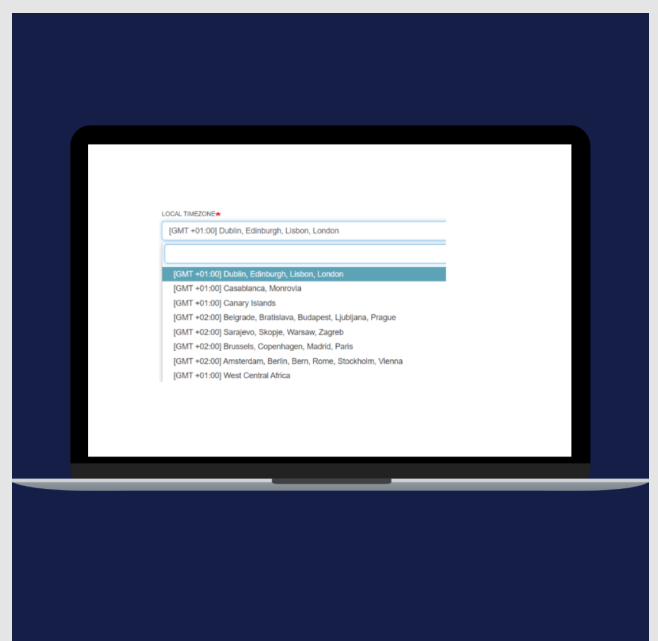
LOCAL TIMEZONE*

[GMT +01:00] Dublin, Edinburgh, Lisbon, London

[GMT +01:00] Dublin, Edinburgh, Lisbon, London
[GMT +01:00] Casablanca, Monrovia
[GMT +01:00] Canary Islands
[GMT +02:00] Belgrade, Bratislava, Budapest, Ljubljana, Prague
[GMT +02:00] Sarajevo, Skopje, Warsaw, Zagreb
[GMT +02:00] Brussels, Copenhagen, Madrid, Paris
[GMT +02:00] Amsterdam, Berlin, Bern, Rome, Stockholm, Vienna
[GMT +01:00] West Central Africa